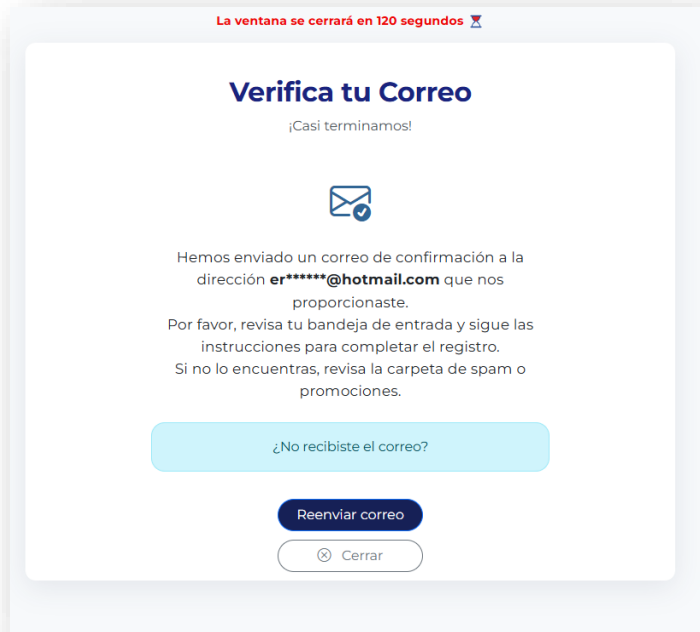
La ventana se cerrará en 120 segundos ⌛

Verifica tu Correo

¡Casi terminamos!

Hemos enviado un correo de confirmación a la dirección **er******@hotmail.com** que nos proporcionaste.
Por favor, revisa tu bandeja de entrada y sigue las instrucciones para completar el registro.
Si no lo encuentras, revisa la carpeta de spam o promociones.

¿No recibiste el correo?

Reenviar correo

Cerrar